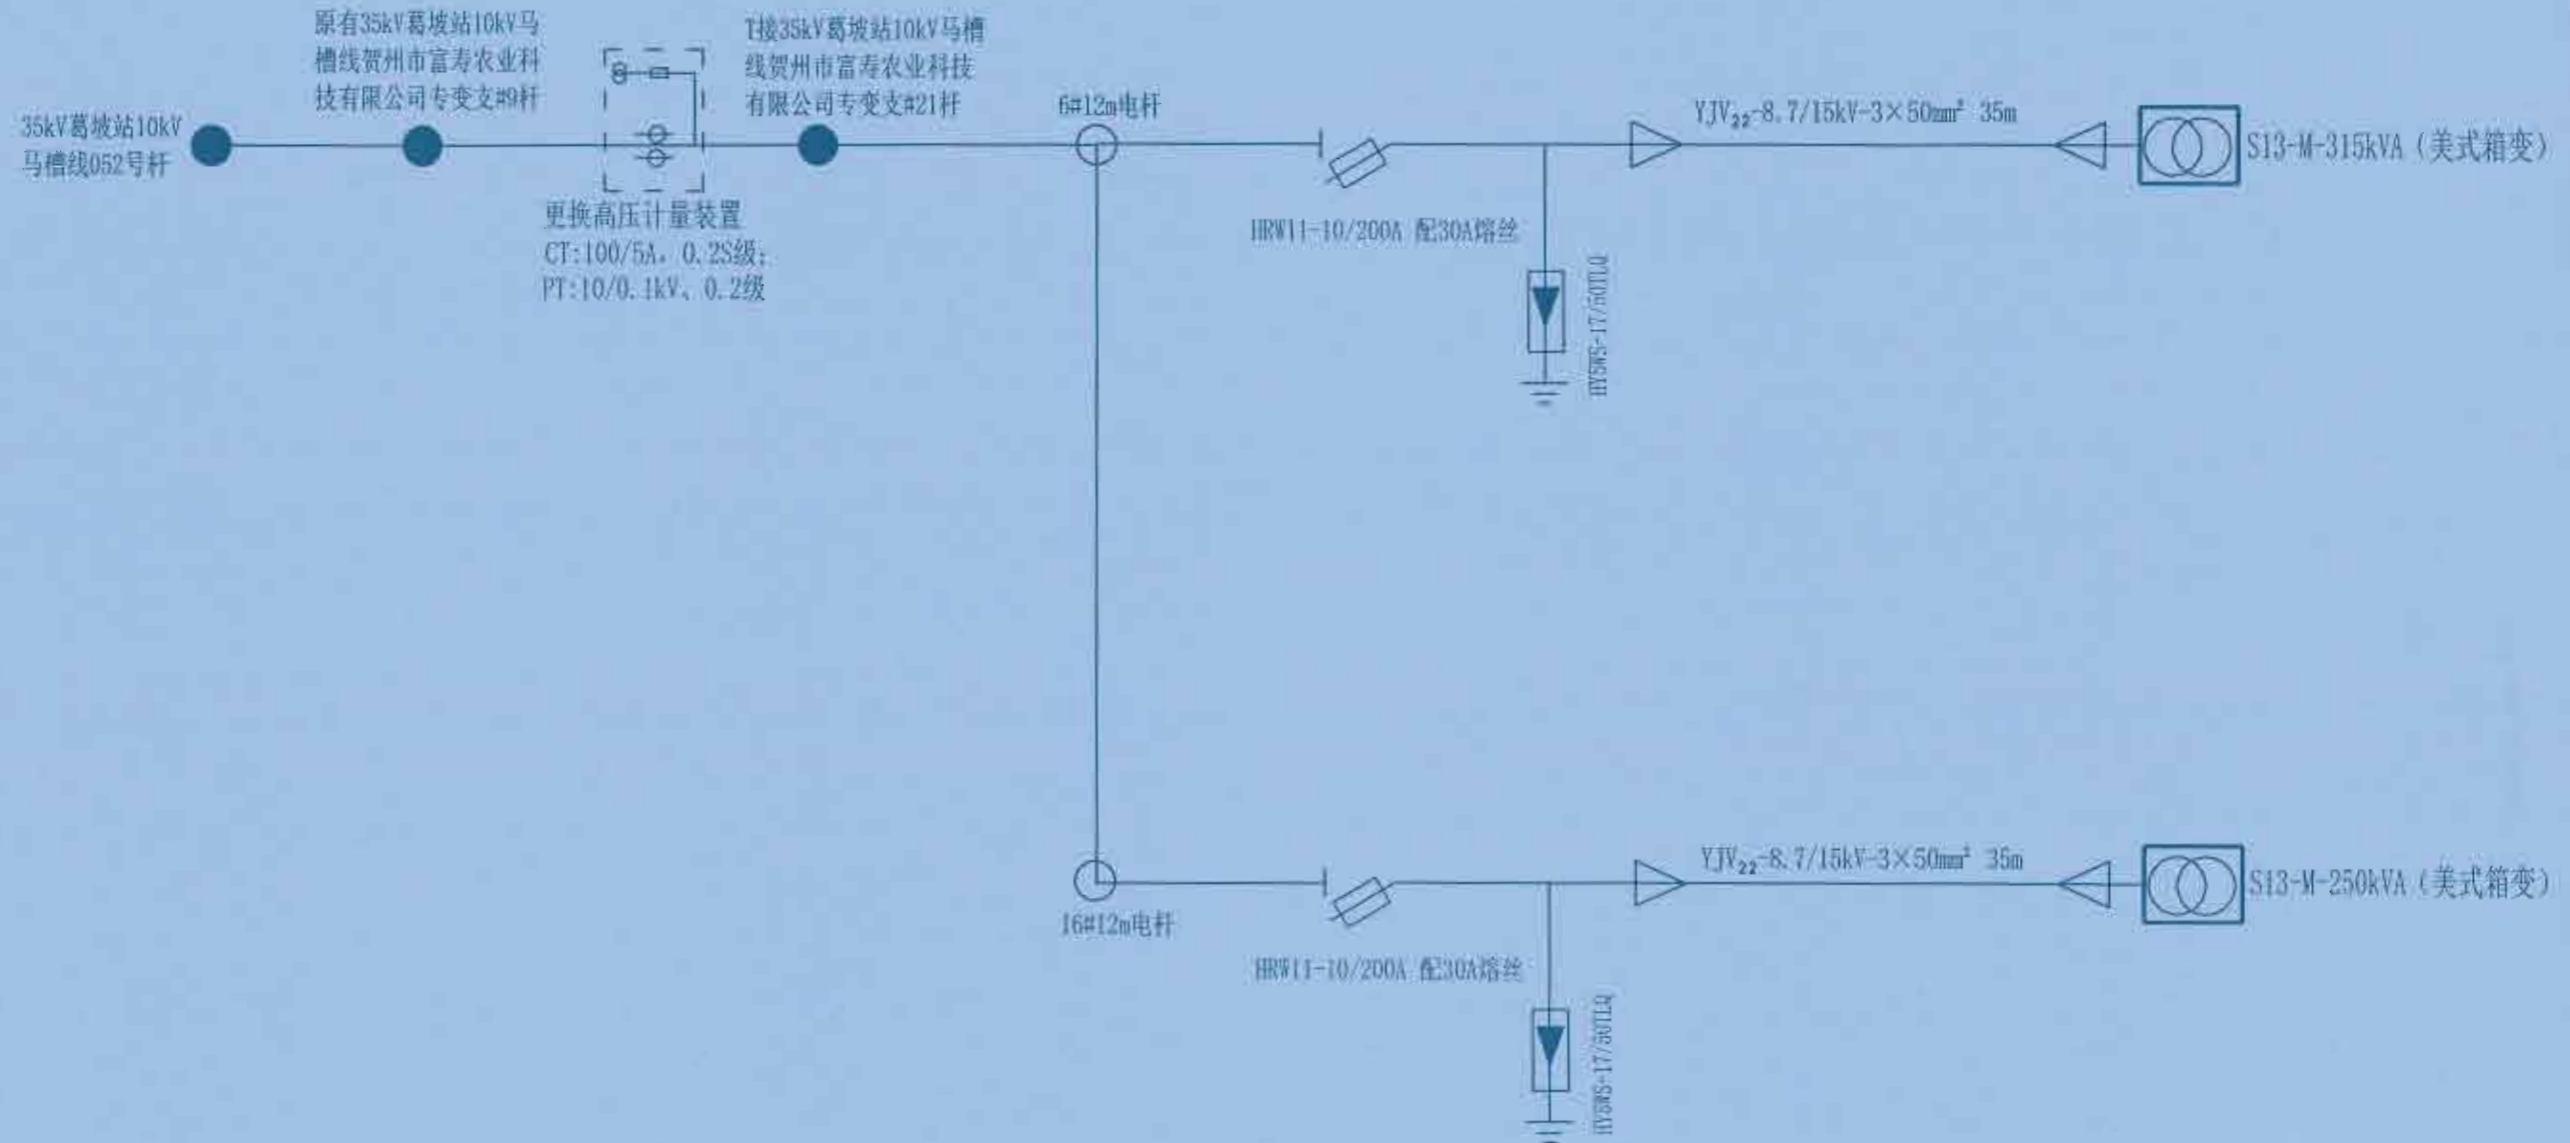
原有35kV葛坡站10kV马槽线贺州市富寿农业科技有限公司专变支#9杆

T接35kV葛坡站10kV马槽线贺州市富寿农业科技有限公司专变支#21杆

35kV葛坡站10kV马槽线052号杆

6#12m电杆

$YJV_{22}$-8.7/15kV-3×50mm² 35m

S13-M-315kVA（美式箱变）

更换高压计量装置
CT:100/5A，0.2S级；
PT:10/0.1kV、0.2级

HRW11-10/200A 配30A熔丝

HY5WS-17/50TLQ

$YJV_{22}$-8.7/15kV-3×50mm² 35m

S13-M-250kVA（美式箱变）

16#12m电杆

HRW11-10/200A 配30A熔丝

HY5WS-17/50TLQ